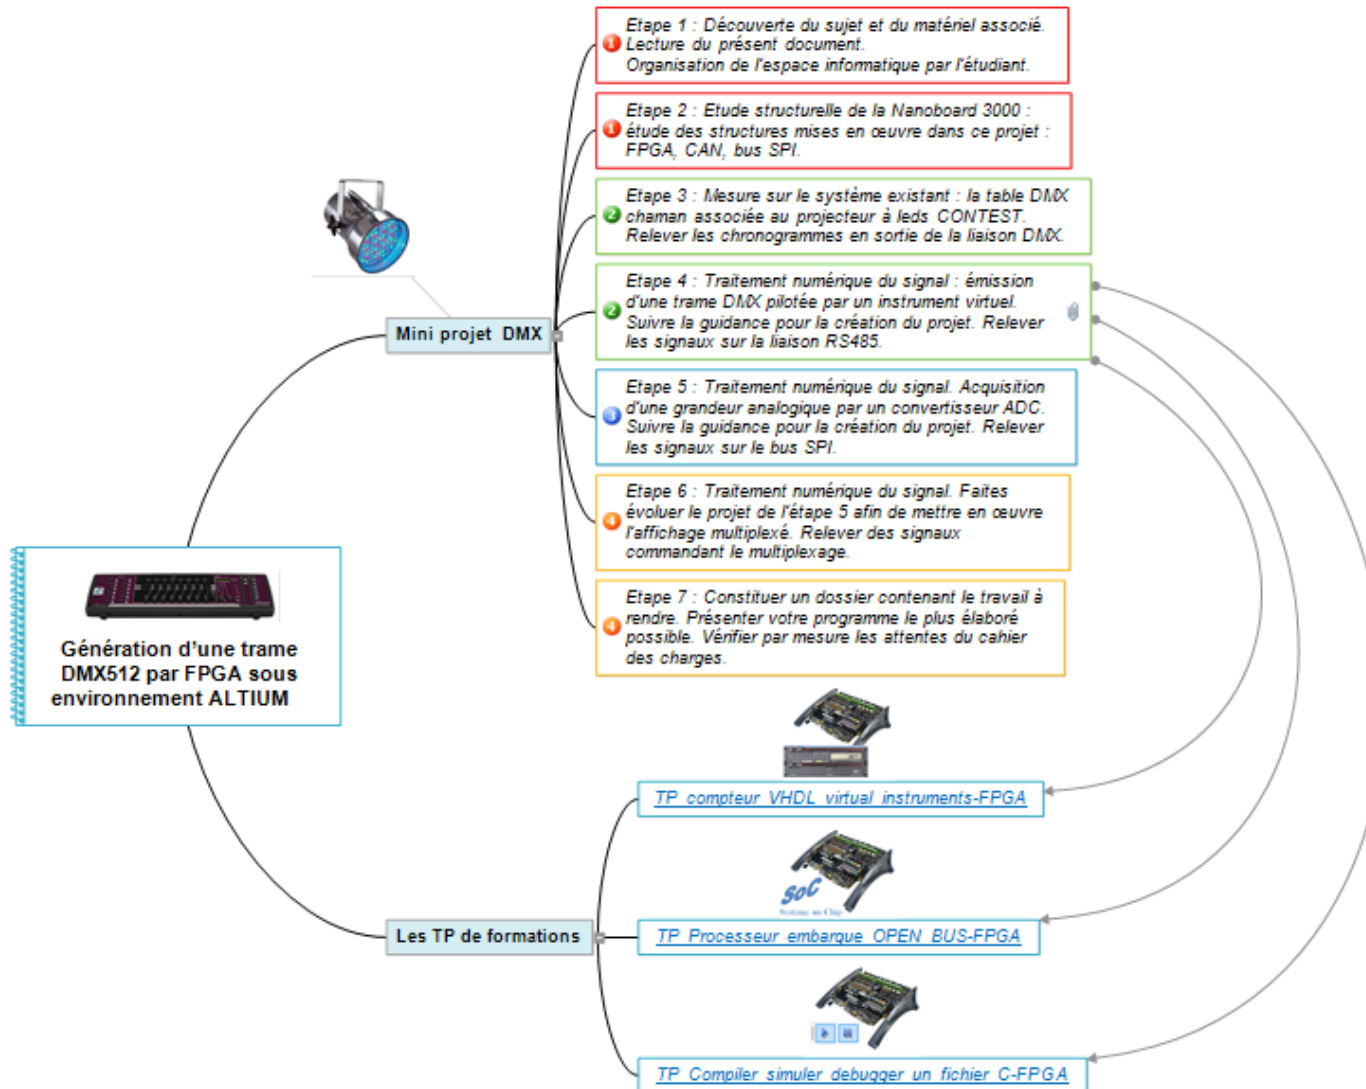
Etape 1 : Découverte du sujet et du matériel associé. Lecture du présent document. Organisation de l'espace informatique par l'étudiant.

Etape 2 : Etude structurelle de la Nanoboard 3000 : étude des structures mises en œuvre dans ce projet : FPGA, CAN, bus SPI.

Etape 3 : Mesure sur le système existant : la table DMX chaman associée au projecteur à leds CONTEST. Relever les chronogrammes en sortie de la liaison DMX.

Etape 4 : Traitement numérique du signal : émission d'une trame DMX pilotée par un instrument virtuel. Suivre la guidance pour la création du projet. Relever les signaux sur la liaison RS485.

Etape 5 : Traitement numérique du signal. Acquisition d'une grandeur analogique par un convertisseur ADC. Suivre la guidance pour la création du projet. Relever les signaux sur le bus SPI.

Etape 6 : Traitement numérique du signal. Faites évoluer le projet de l'étape 5 afin de mettre en œuvre l'affichage multiplexé. Relever des signaux commandant le multiplexage.

Etape 7 : Constituer un dossier contenant le travail à rendre. Présenter votre programme le plus élaboré possible. Vérifier par mesure les attentes du cahier des charges.

Mini projet DMX

Génération d'une trame DMX512 par FPGA sous environnement ALTIUM

Les TP de formations

TP compteur VHDL virtual instruments-FPGA

SoC

TP Processeur embarque OPEN BUS-FPGA

TP Compiler simuler debugger un fichier C-FPGA